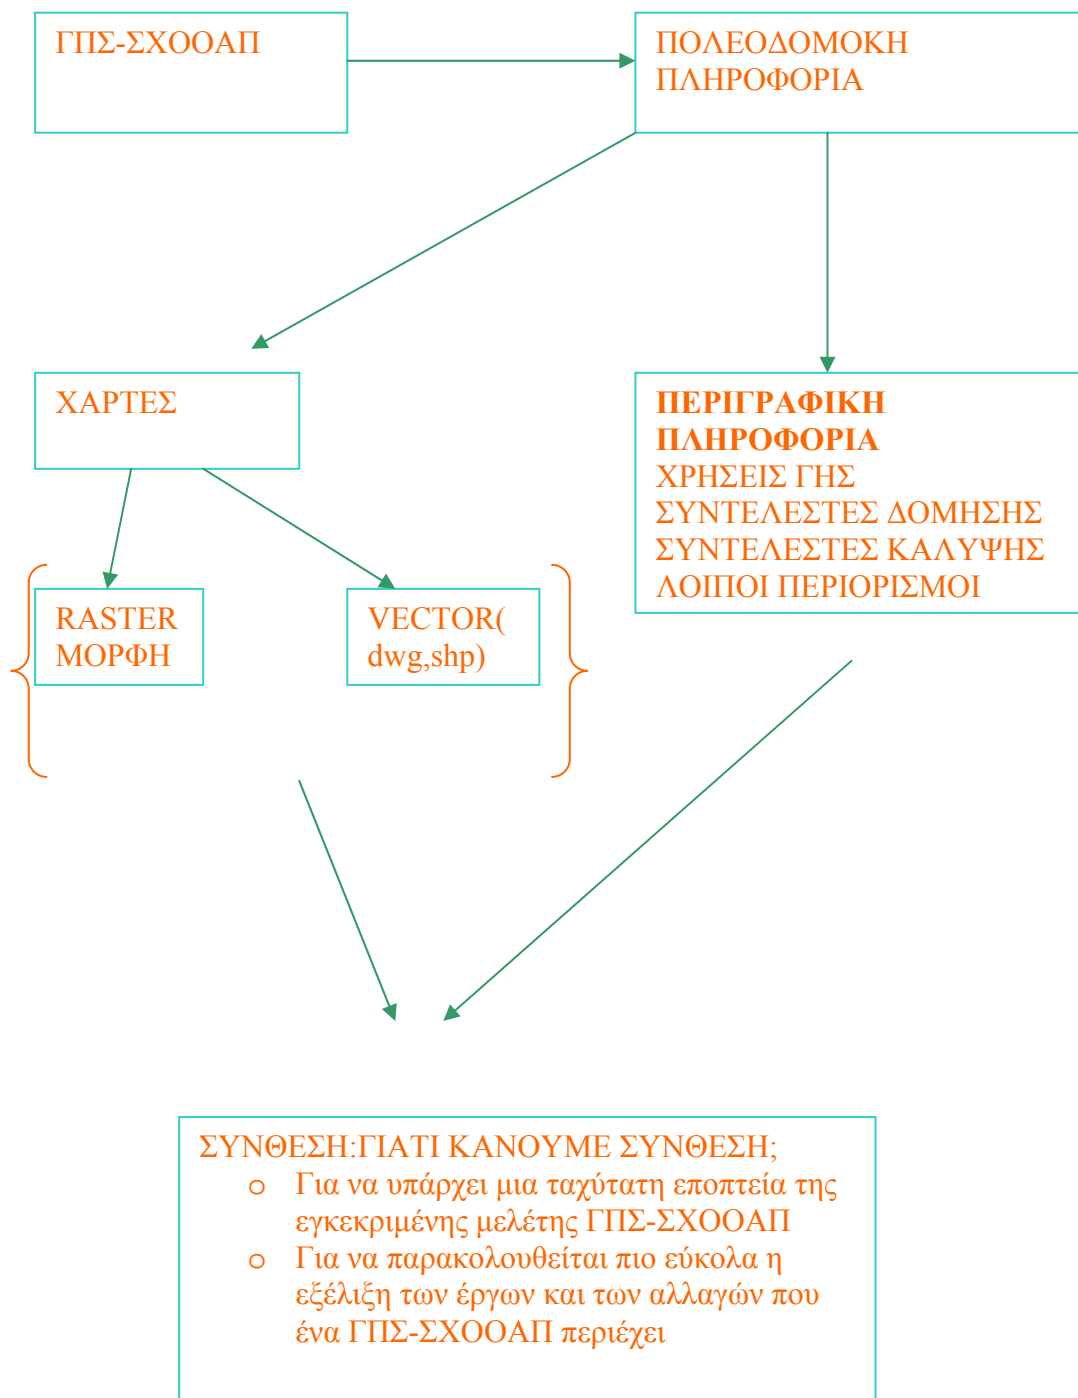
ΓΠΣ-ΣΧΟΟΑΠ

ΠΟΛΕΟΔΟΜΟΚΗ ΠΛΗΡΟΦΟΡΙΑ

ΧΑΡΤΕΣ

ΠΕΡΙΓΡΑΦΙΚΗ ΠΛΗΡΟΦΟΡΙΑ
ΧΡΗΣΕΙΣ ΓΗΣ
ΣΥΝΤΕΛΕΣΤΕΣ ΔΟΜΗΣΗΣ
ΣΥΝΤΕΛΕΣΤΕΣ ΚΑΛΥΨΗΣ
ΛΟΙΠΟΙ ΠΕΡΙΟΡΙΣΜΟΙ

RASTER ΜΟΡΦΗ

VECTOR( dwg,shp)

ΣΥΝΘΕΣΗ:ΓΙΑΤΙ ΚΑΝΟΥΜΕ ΣΥΝΘΕΣΗ;
o Για να υπάρχει μια ταχύτατη εποπτεία της εγκεκριμένης μελέτης ΓΠΣ-ΣΧΟΟΑΠ
o Για να παρακολουθείται πιο εύκολα η εξέλιξη των έργων και των αλλαγών που ένα ΓΠΣ-ΣΧΟΟΑΠ περιέχει